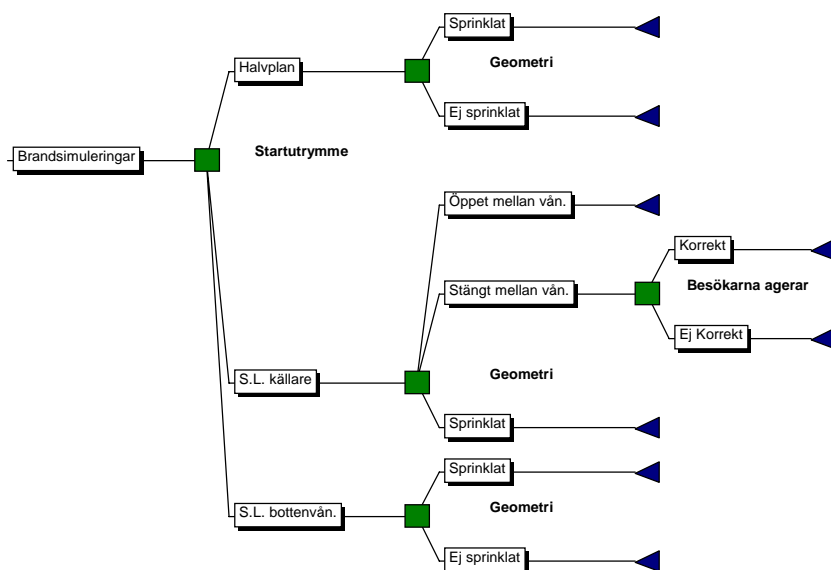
Brandsimuleringar

Startutrymme

Halvplan

Geometri

Sprinklat

Ej sprinklat

S.L. källare

Geometri

Öppet mellan vån.

Stängt mellan vån.

Besökarna agerar

Korrekt

Ej Korrekt

Sprinklat

S.L. bottenvån.

Geometri

Sprinklat

Ej sprinklat